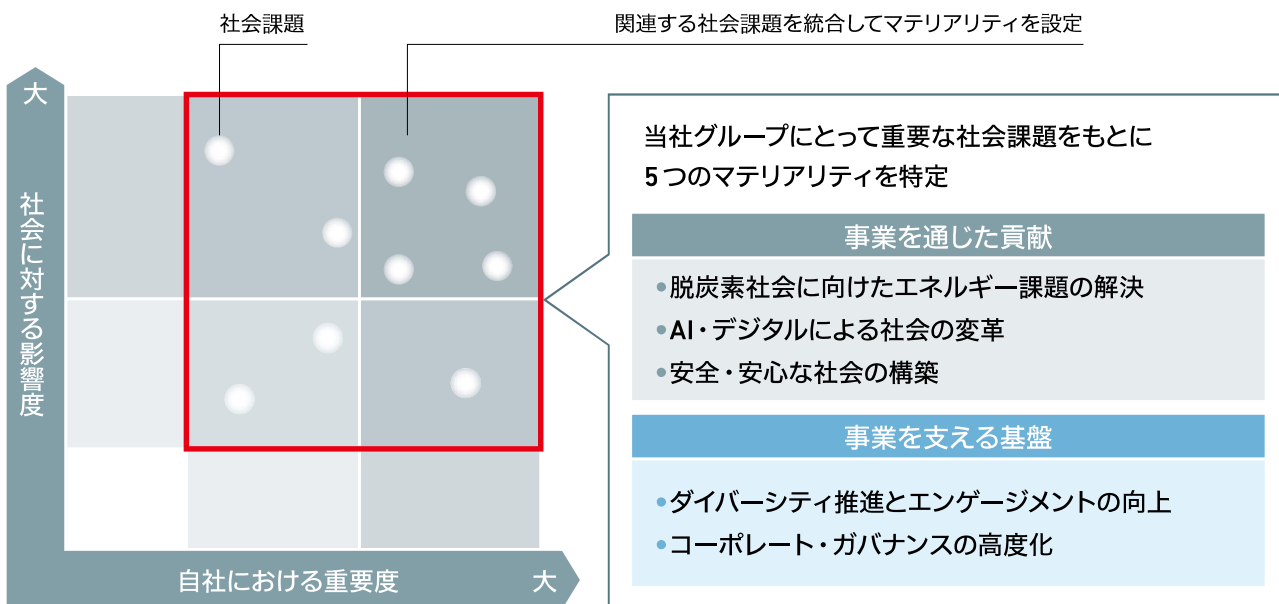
社会課題

関連する社会課題を統合してマテリアリティを設定

大

社会に対する影響度

自社における重要度

大

当社グループにとって重要な社会課題をもとに
5つのマテリアリティを特定

事業を通じた貢献

●脱炭素社会に向けたエネルギー課題の解決
●AI・デジタルによる社会の変革
●安全・安心な社会の構築

事業を支える基盤

●ダイバーシティ推進とエンゲージメントの向上
●コーポレート・ガバナンスの高度化